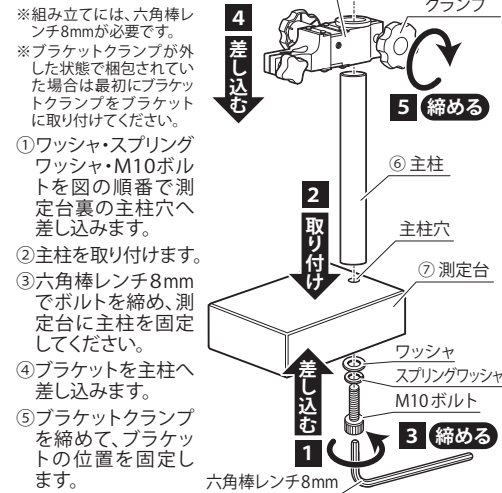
※組み立てには、六角棒レンチ8mmが必要です。

※ブラケットクランプが外した状態で梱包されていた場合は最初にブラケットクランプをブラケットに取り付けてください。

①ワッシャ・スプリングワッシャ・M10ボルトを図の順番で測定台裏の主柱穴へ差し込みます。

②主柱を取り付けます。

③六角棒レンチ8mmでボルトを締め、測定台に主柱を固定してください。

④ブラケットを主柱へ差し込みます。

⑤ブラケットクランプを締めて、ブラケットの位置を固定します。

4 差し込む

クランプ

5 締める

⑥ 主柱

2 取り付け

主柱穴

⑦ 測定台

差し込む 1

ワッシャ

スプリングワッシャ

M10ボルト

3 締める

六角棒レンチ8mm